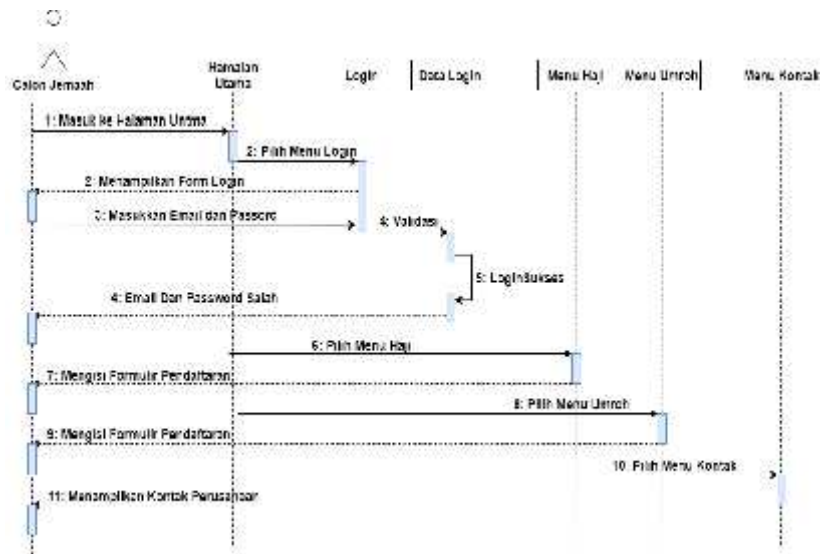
Calon Jemaah

Halaman Utama

Login

Data Login

Menu Haji

Menu Umroh

Menu Kontak

1: Masuk ke Halaman Utama

2: Pilih Menu Login

2: Menampilkan Form Login

3: Masukkan Email dan Password

4: Validasi

5: Login Sukses

4: Email Dan Password Salah

6: Pilih Menu Haji

7: Mengisi Formulir Pendaftaran

8: Pilih Menu Umroh

9: Mengisi Formulir Pendaftaran

10: Pilih Menu Kontak

11: Menampilkan Kontak Perusahaan